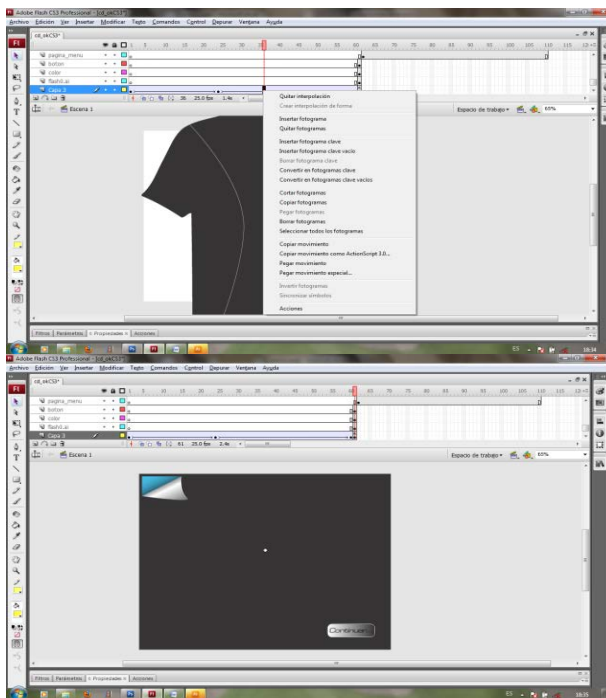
Adobe Flash CS3 Professional - [cd_ok CS3*]
Archivo Edición Ver Insertar Modificar Texto Comandos Control Depurar Ventana Ayuda
cd_okCS3*
pagina_menu
boton
color
flash1.as
Capa 3
Escena 1
Quitar interpolación
Crear interpolación de forma
Insertar fotograma
Quitar fotogramas
Insertar fotograma clave
Insertar fotograma clave vacío
Borrar fotograma clave
Convertir en fotogramas clave
Convertir en fotogramas clave vacíos
Cortar fotogramas
Copiar fotogramas
Pegar fotogramas
Borrar fotogramas
Seleccionar todos los fotogramas
Copiar movimiento
Copiar movimiento como ActionScript 3.0...
Pegar movimiento
Pegar movimiento especial...
Invertir fotogramas
Sincronizar símbolos
Acciones
Espacio de trabajo
65%
Filtros Parámetros Propiedades Acciones
18:34

Adobe Flash CS3 Professional - [cd_ok CS3*]
Archivo Edición Ver Insertar Modificar Texto Comandos Control Depurar Ventana Ayuda
cd_okCS3*
pagina_menu
boton
color
flash1.as
Capa 3
Escena 1
61 25.0 fps 2.4s
Espacio de trabajo
65%
Continuar
Filtros Parámetros Propiedades Acciones
18:35